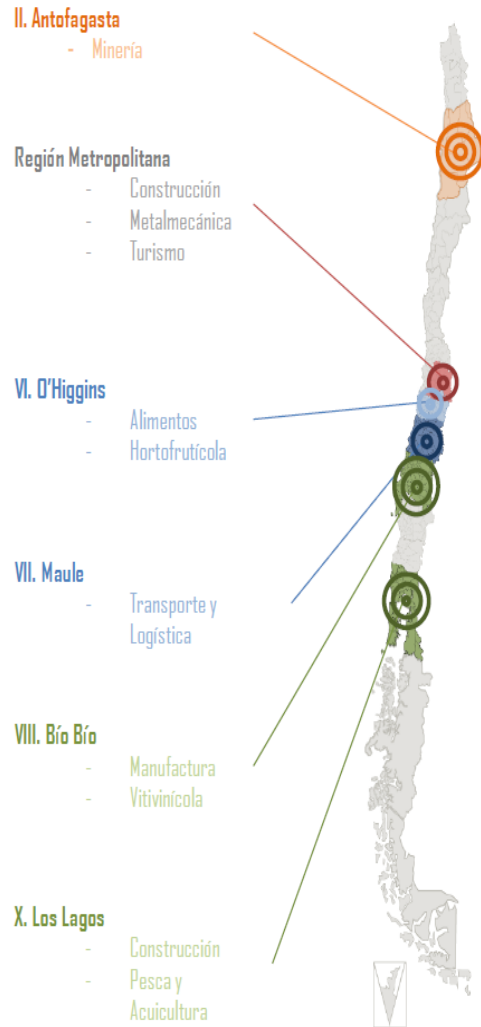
II. Antofagasta
- Minería

Región Metropolitana
- Construcción
- Metalmecánica
- Turismo

VI. O'Higgins
- Alimentos
- Hortofrutícola

VII. Maule
- Transporte y Logística

VIII. Bío Bío
- Manufactura
- Vitivinícola

X. Los Lagos
- Construcción
- Pesca y Acuicultura